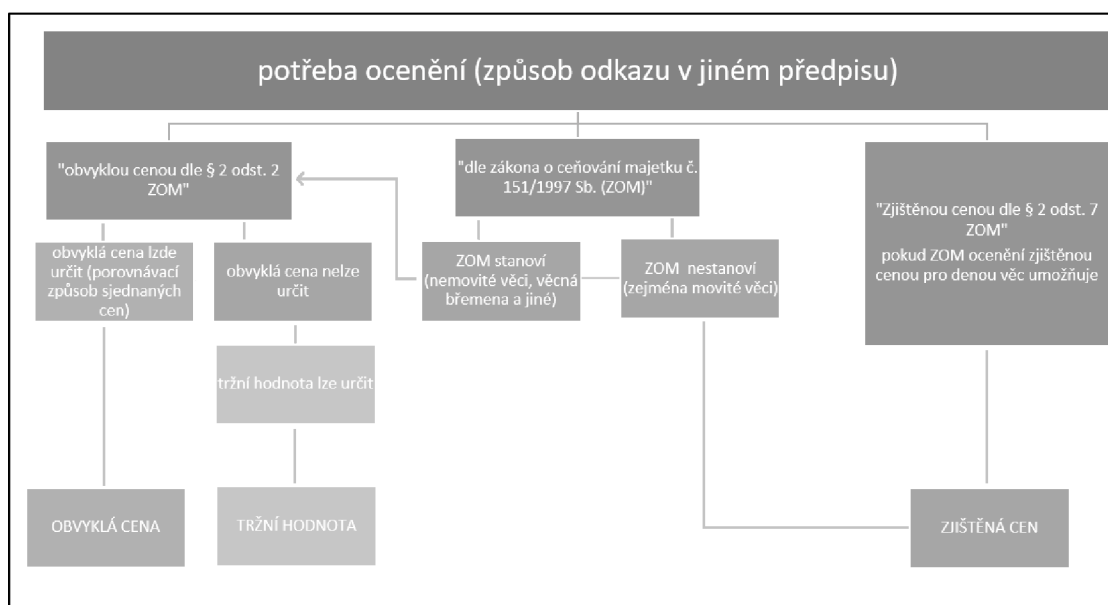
potřeba ocenění (způsob odkazu v jiném předpisu)

"obvyklou cenou dle § 2 odst. 2 ZOM"

"dle zákona o ceňování majetku č. 151/1997 Sb. (ZOM)"

"Zjištěnou cenou dle § 2 odst. 7 ZOM"
pokud ZOM ocenění zjištěnou cenou pro denou věc umožňuje

obvyklá cena lzde určit (porovnávací způsob sjednaných cen)

obvyklá cena nelze určit

ZOM stanoví (nemovité věci, věcná břemena a jiné)

ZOM nestanoví (zejména movité věci)

tržní hodnota lze určit

OBVYKLÁ CENA

TRŽNÍ HODNOTA

ZJIŠTĚNÁ CEN